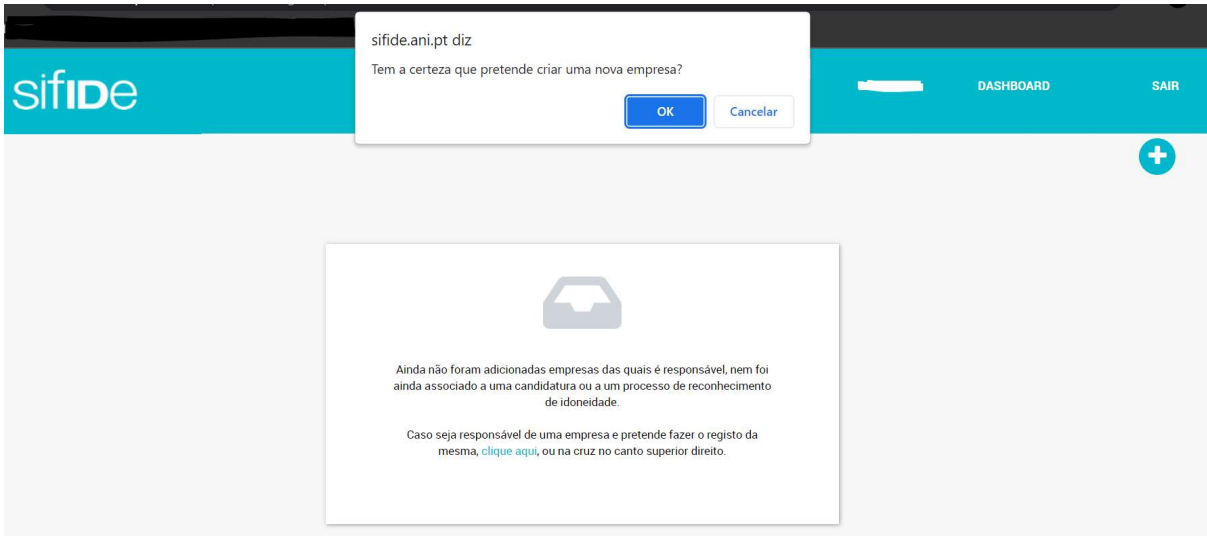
sifide.ani.pt diz

Tem a certeza que pretende criar uma nova empresa?

OK Cancelar

sifIDe

DASHBOARD SAIR

Ainda não foram adicionadas empresas das quais é responsável, nem foi ainda associado a uma candidatura ou a um processo de reconhecimento de idoneidade.

Caso seja responsável de uma empresa e pretende fazer o registo da mesma, clique aqui, ou na cruz no canto superior direito.